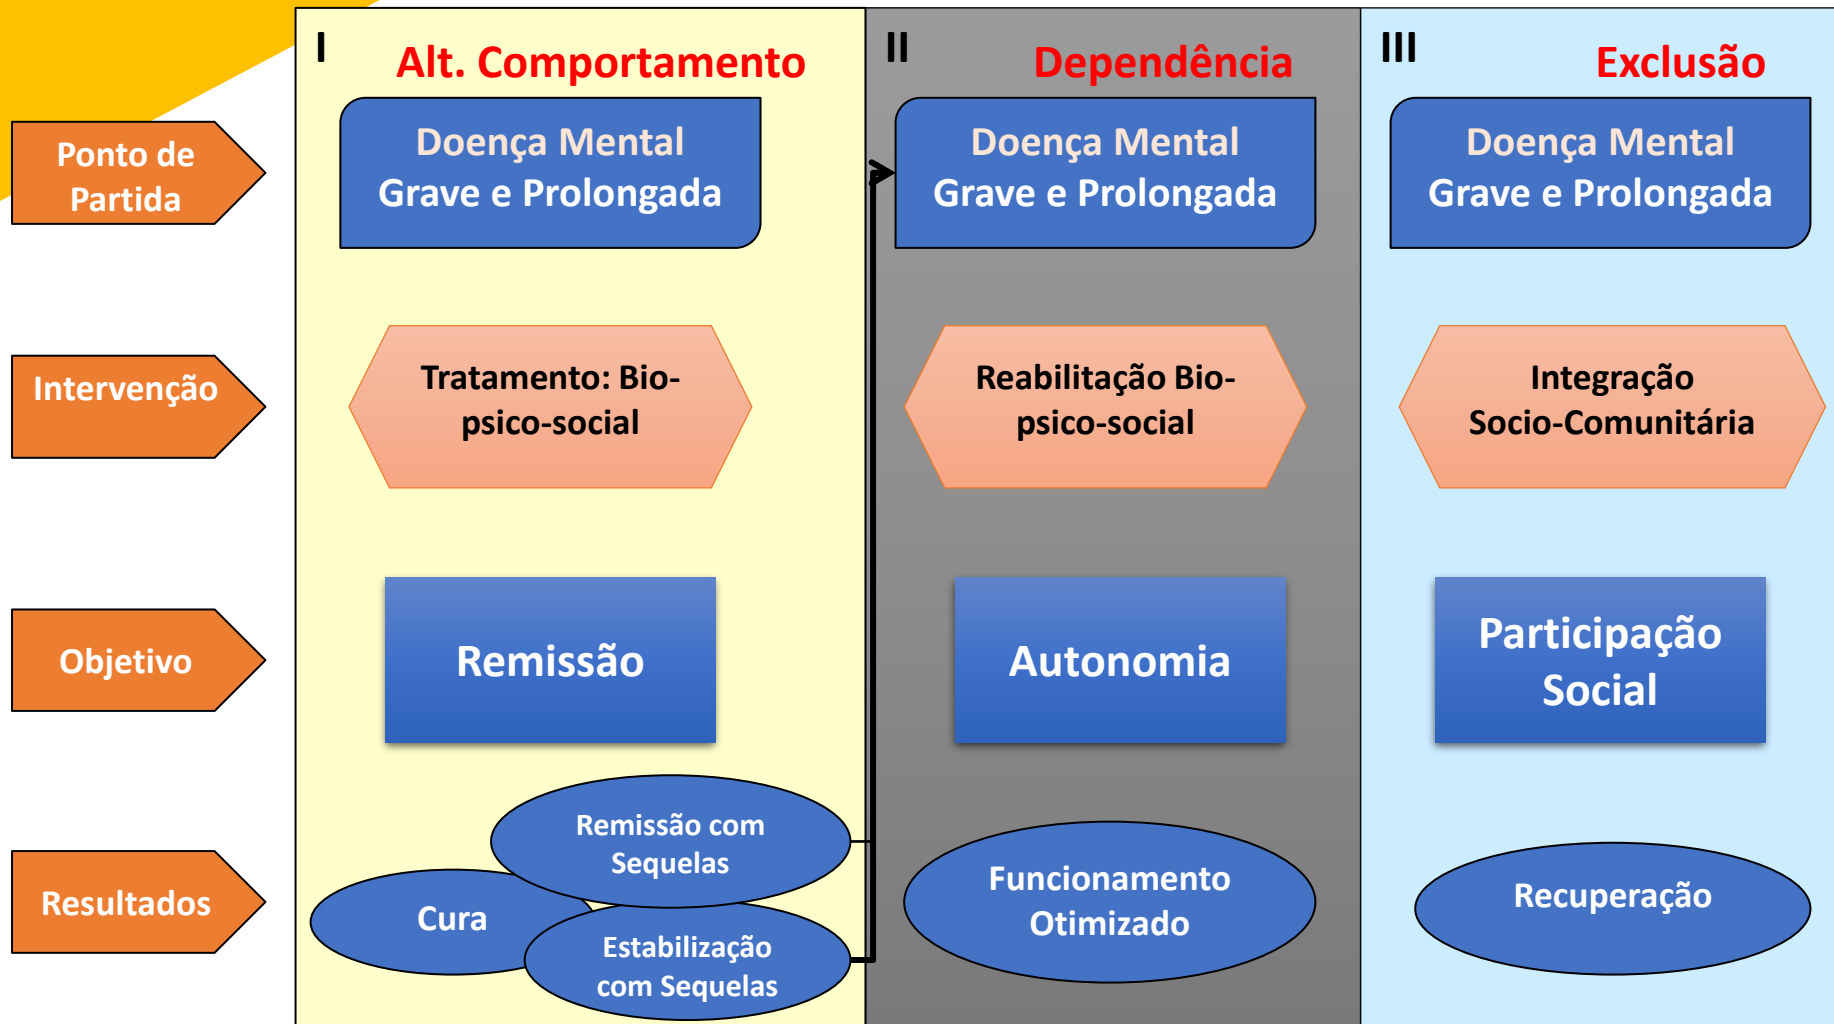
Ponto de Partida

Intervenção

Objetivo

Resultados

I Alt. Comportamento

Doença Mental Grave e Prolongada

Tratamento: Bio-psico-social

Remissão

Remissão com Sequelas

Cura

Estabilização com Sequelas

II Dependência

Doença Mental Grave e Prolongada

Reabilitação Bio-psico-social

Autonomia

Funcionamento Otimizado

III Exclusão

Doença Mental Grave e Prolongada

Integração Socio-Comunitária

Participação Social

Recuperação